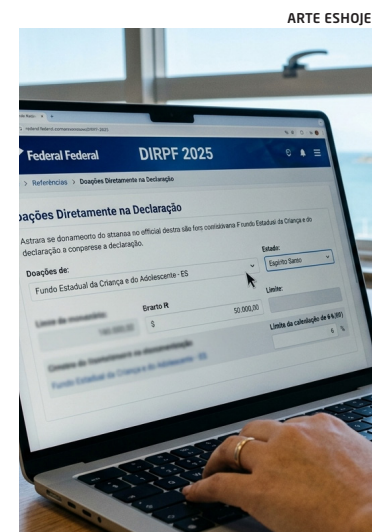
ARTE ESHOJE

Federal Federal

DIRPF 2025

> Referências > Doações Diretamente na Declaração

oações Diretamente na Declaração

Astrara se donameorto do atsanaa no official destra são fors contiddvana Fundo Estadual da Criança e do declaração a conpsrese a declaração.

Doações de:

Fundo Estadual da Criança e do Adolescente - ES

Estado:

Espírito Santo

Limite:

Brarto R

$

50.000,00

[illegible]

140.000,00

Limite da calculação de 6 % (0)

6 %

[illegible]

Fundo Estadual da Criança e do Adolescente - ES